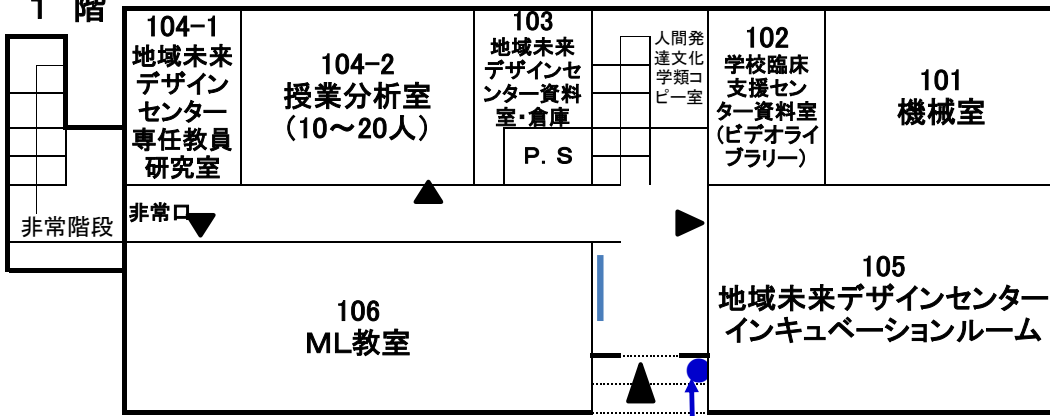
１　階

104-1
地域未来デザインセンター専任教員研究室

104-2
授業分析室
（10～20人）

103
地域未来デザインセンター資料室・倉庫

P. S

人間発達文化学類コピー室

102
学校臨床支援センター資料室
（ビデオライブラリー）

101
機械室

非常階段

非常口

105
地域未来デザインセンター
インキュベーションルーム

106
ML教室